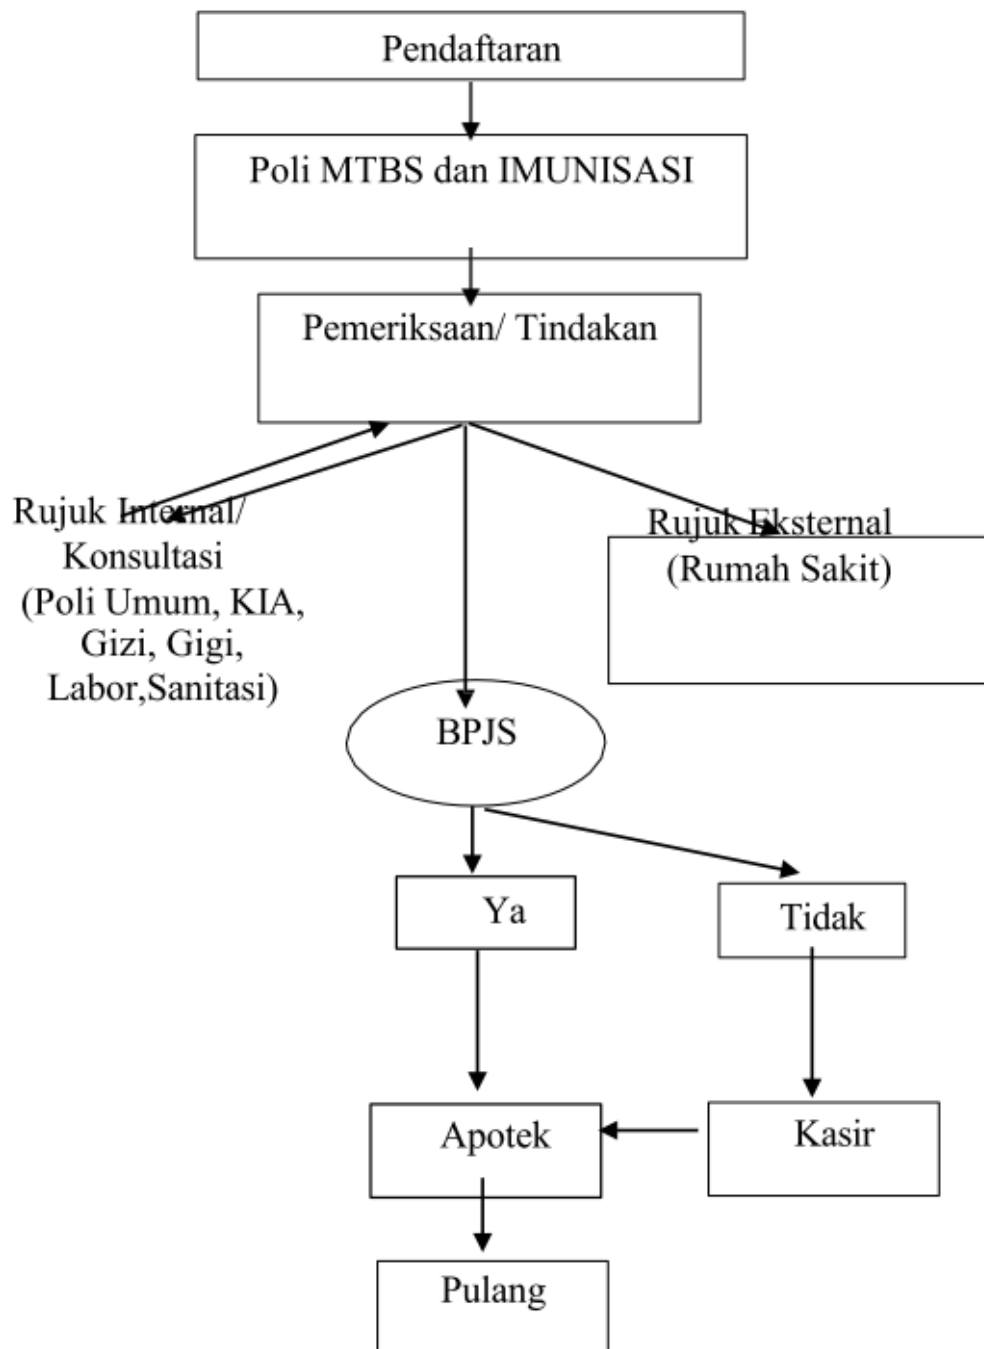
Pendaftaran

Poli MTBS dan IMUNISASI

Pemeriksaan/ Tindakan

Rujuk Internal/ Konsultasi (Poli Umum, KIA, Gizi, Gigi, Labor,Sanitasi)

Rujuk Eksternal (Rumah Sakit)

BPJS

Ya

Tidak

Apotek

Kasir

Pulang